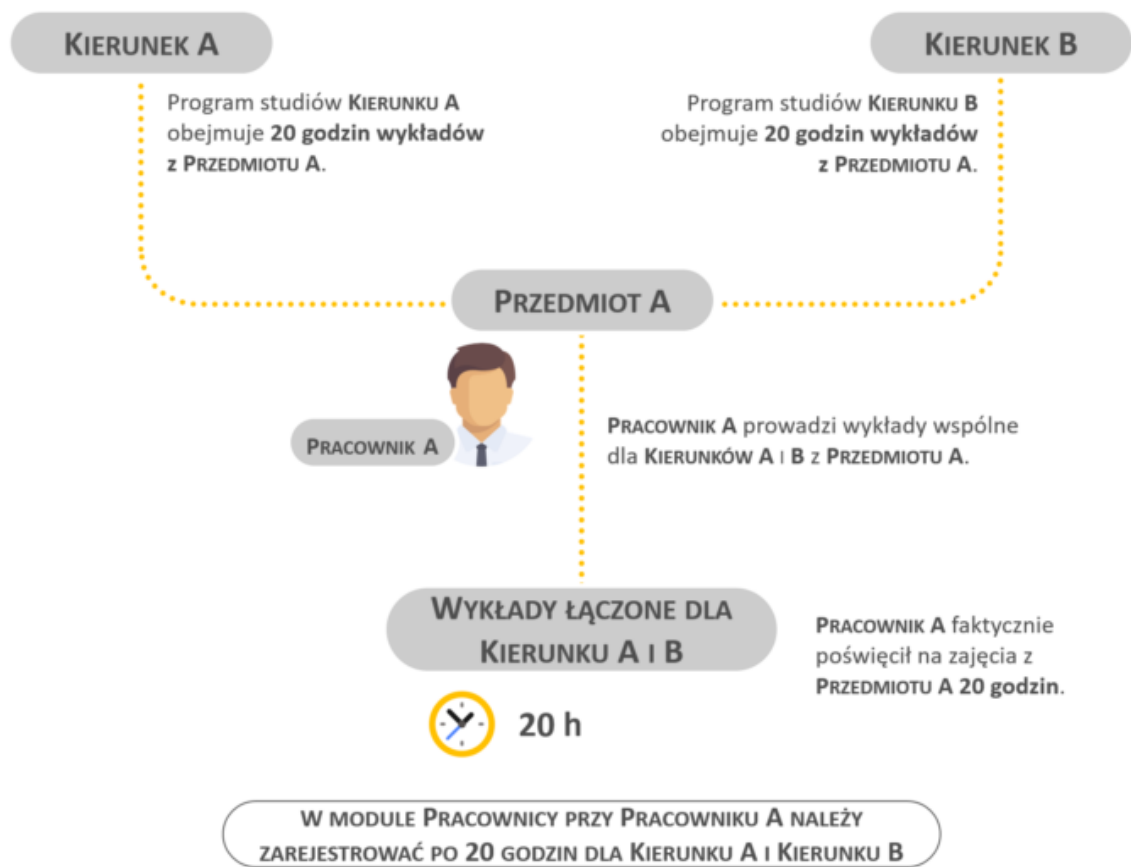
Kierunek A

Kierunek B

Program studiów Kierunku A obejmuje 20 godzin wykładów z Przedmiotu A.

Program studiów Kierunku B obejmuje 20 godzin wykładów z Przedmiotu A.

Przedmiot A

Pracownik A

Pracownik A prowadzi wykłady wspólne dla Kierunków A i B z Przedmiotu A.

Wykłady łączone dla Kierunku A i B

Pracownik A faktycznie poświęcił na zajęcia z Przedmiotu A 20 godzin.

20 h

W module Pracownicy przy Pracowniku A należy zarejestrować po 20 godzin dla Kierunku A i Kierunku B